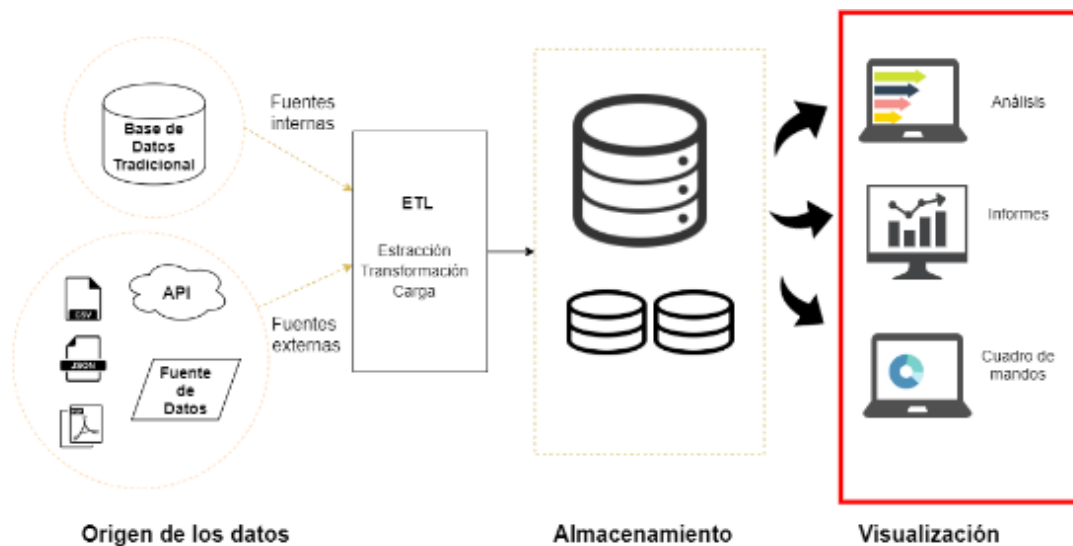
Base de Datos Tradicional

Fuentes internas

API

CSV

JSON

PDF

Fuente de Datos

Fuentos externas

ETL

Estracción Transformación Carga

Análisis

Informes

Cuadro de mandos

Origen de los datos

Almacenamiento

Visualización